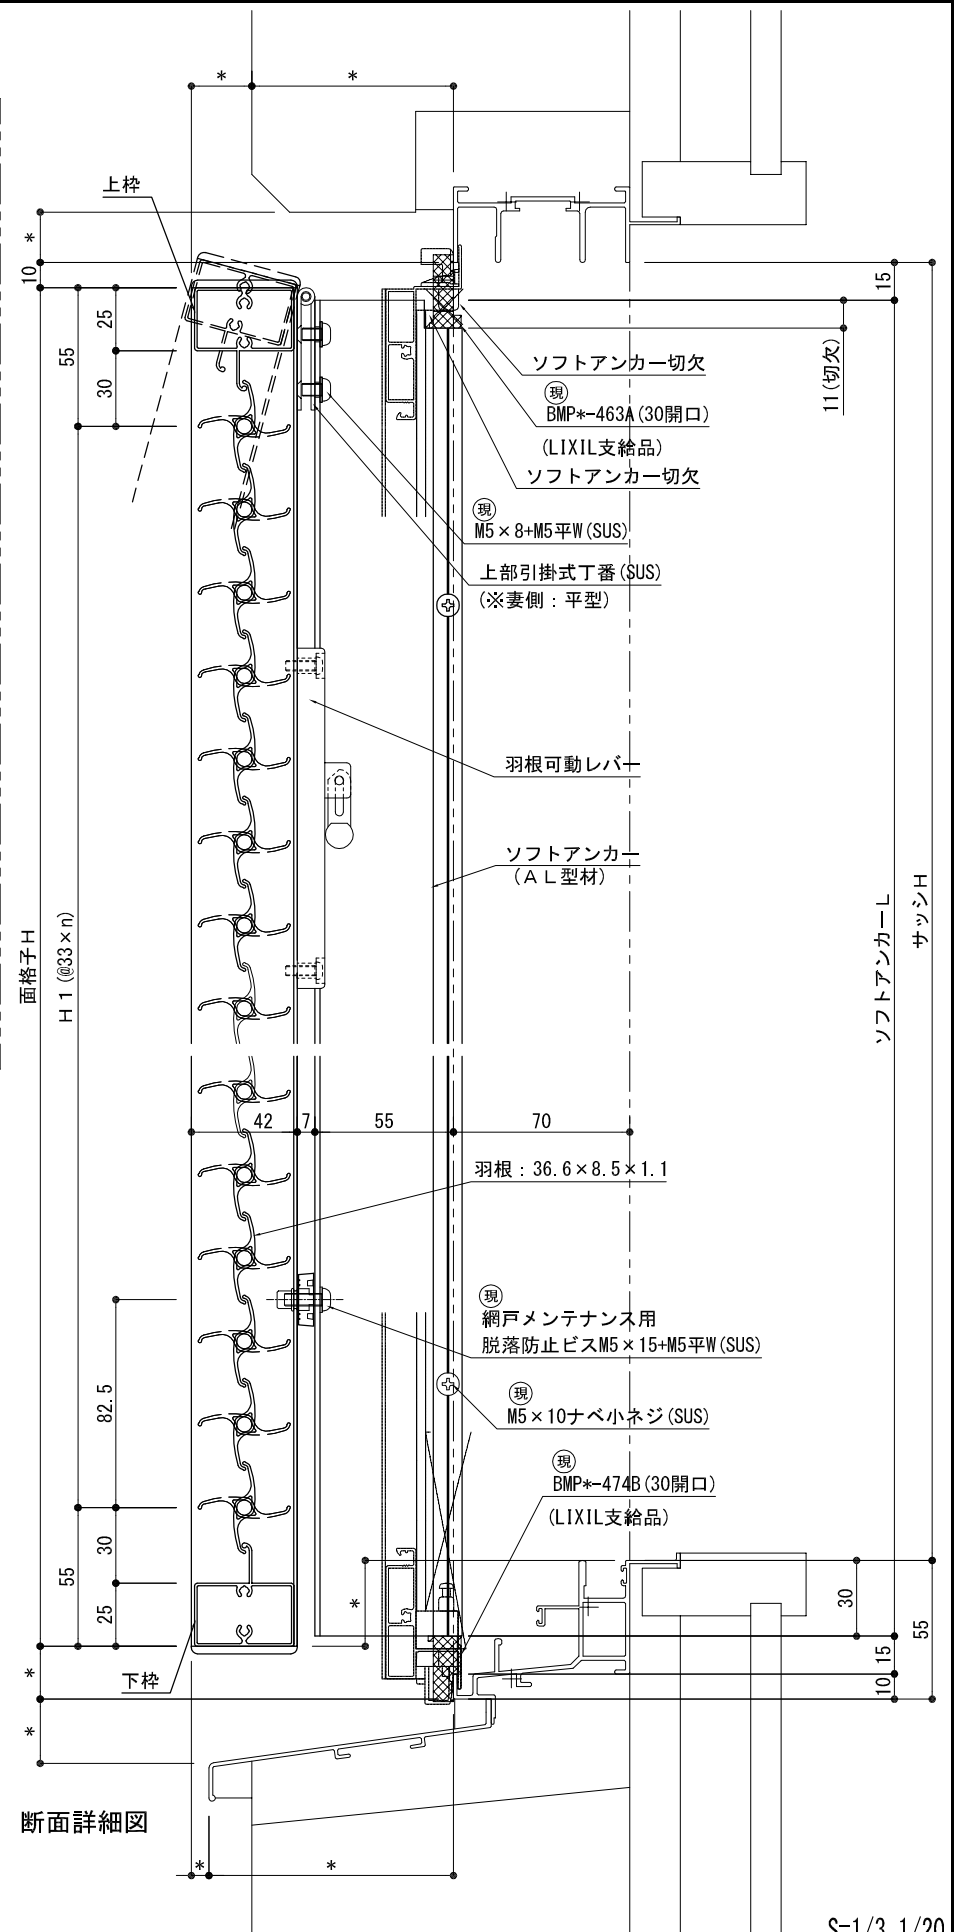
*
*
上枠
*
10
25
55
30
ソフトアンカー切欠
㊕
BMP*-463A(30開口)
(LIXIL支給品)
ソフトアンカー切欠
15
11(切欠)
㊕
M5×8+M5平W(SUS)
上部引掛式丁番(SUS)
(※妻側：平型)
羽根可動レバー
ソフトアンカー
(AL型材)
面格子H
H1(@33×n)
ソフトアンカーL
サッシH
42
7
55
70
羽根：36.6×8.5×1.1
㊕
網戸メンテナンス用
脱落防止ビスM5×15+M5平W(SUS)
82.5
㊕
M5×10ナベ小ネジ(SUS)
㊕
BMP*-474B(30開口)
(LIXIL支給品)
30
55
25
*
30
55
15
10
*
下枠
*
断面詳細図
*
*
S-1/3 1/20